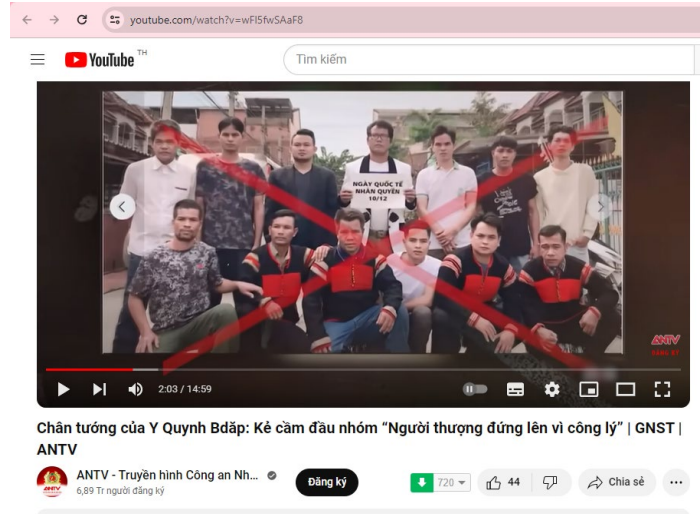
youtube.com/watch?v=wFI5fwSAaF8

YouTube TH

Tìm kiếm

NGÀY QUỐC TẾ NHÂN QUYỀN 10/12

ANTV

2:03 / 14:59

Chân tướng của Y Quynh Bdăp: Kẻ cầm đầu nhóm "Người thượng đứng lên vì công lý" | GNST | ANTV

ANTV - Truyền hình Công an Nh...
6,89 Tr người đăng ký

Đăng ký

720

44

Chia sẻ

...